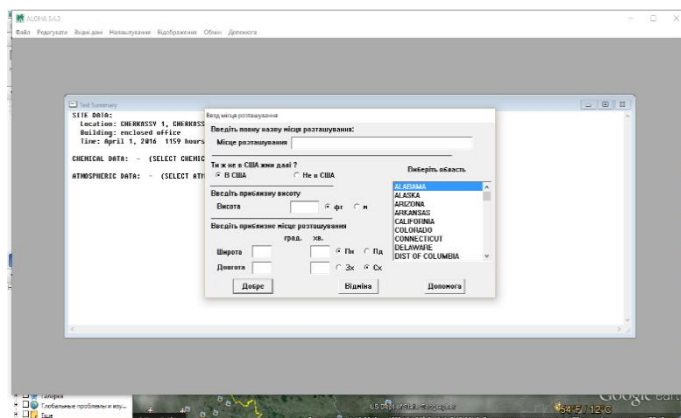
ALOHA 5.4.7

Файл Редагувати Вхідні дані Налаштування Відображення Обмін Допомога

Text Summary

SITE DATA:
Location: CHERKASSY 1, CHERKASS
Building: enclosed office
Time: April 1, 2016 1159 hours

CHEMICAL DATA: - (SELECT CHEMIC

ATMOSPHERIC DATA: - (SELECT ATM

Ввід місця розташування

Введіть повну назву місця розташування:

Місце розташування

Ти ж не в США живі далі ?

В США

Не в США

Виберіть область

Введіть приблизну висоту

Висота

фт

м

Введіть приблизне місце розташування

град.

хв.

Широта

Пн

Пд

Довгота

Зх

Сх

ALABAMA
ALASKA
ARIZONA
ARKANSAS
CALIFORNIA
COLORADO
CONNECTICUT
DELAWARE
DIST OF COLUMBIA

Добре

Відміна

Допомога

Google Earth

Глобальные проблемы и кру...

Тела

54°F / 12°C